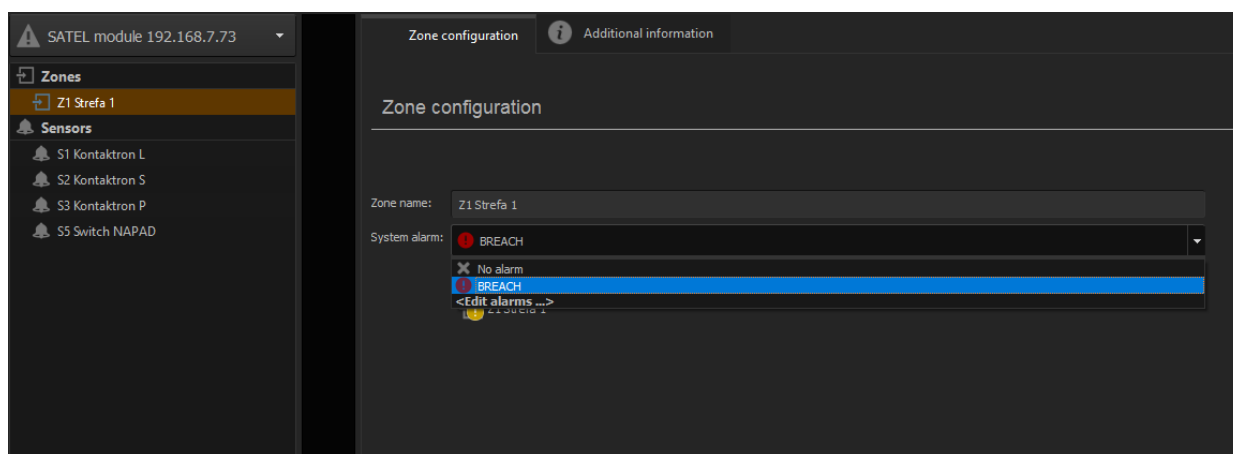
SATEL module 192.168.7.73

Zones

Z1 Strefa 1

Sensors

S1 Kontaktron L

S2 Kontaktron S

S3 Kontaktron P

S5 Switch NAPAD

Zone configuration

Additional information

Zone configuration

Zone name: Z1 Strefa 1

System alarm: BREACH

No alarm

BREACH

<Edit alarms ...>

Z1 Strefa 1